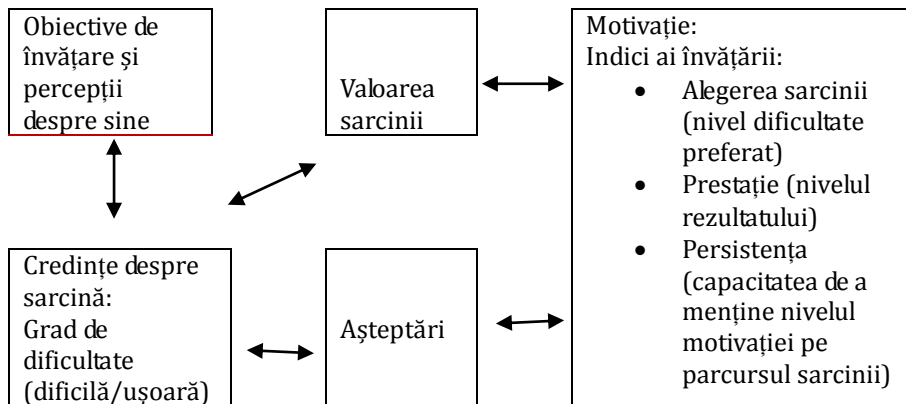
Obiective de învățare și percepții despre sine

Valoarea sarcinii

Motivație:
Indici ai învățării:
- Alegerea sarcinii (nivel dificultate preferat)
- Prestație (nivelul rezultatului)
- Persistența (capacitatea de a menține nivelul motivației pe parcursul sarcinii)

Credințe despre sarcină:
Grad de dificultate (dificilă/ușoară)

Așteptări